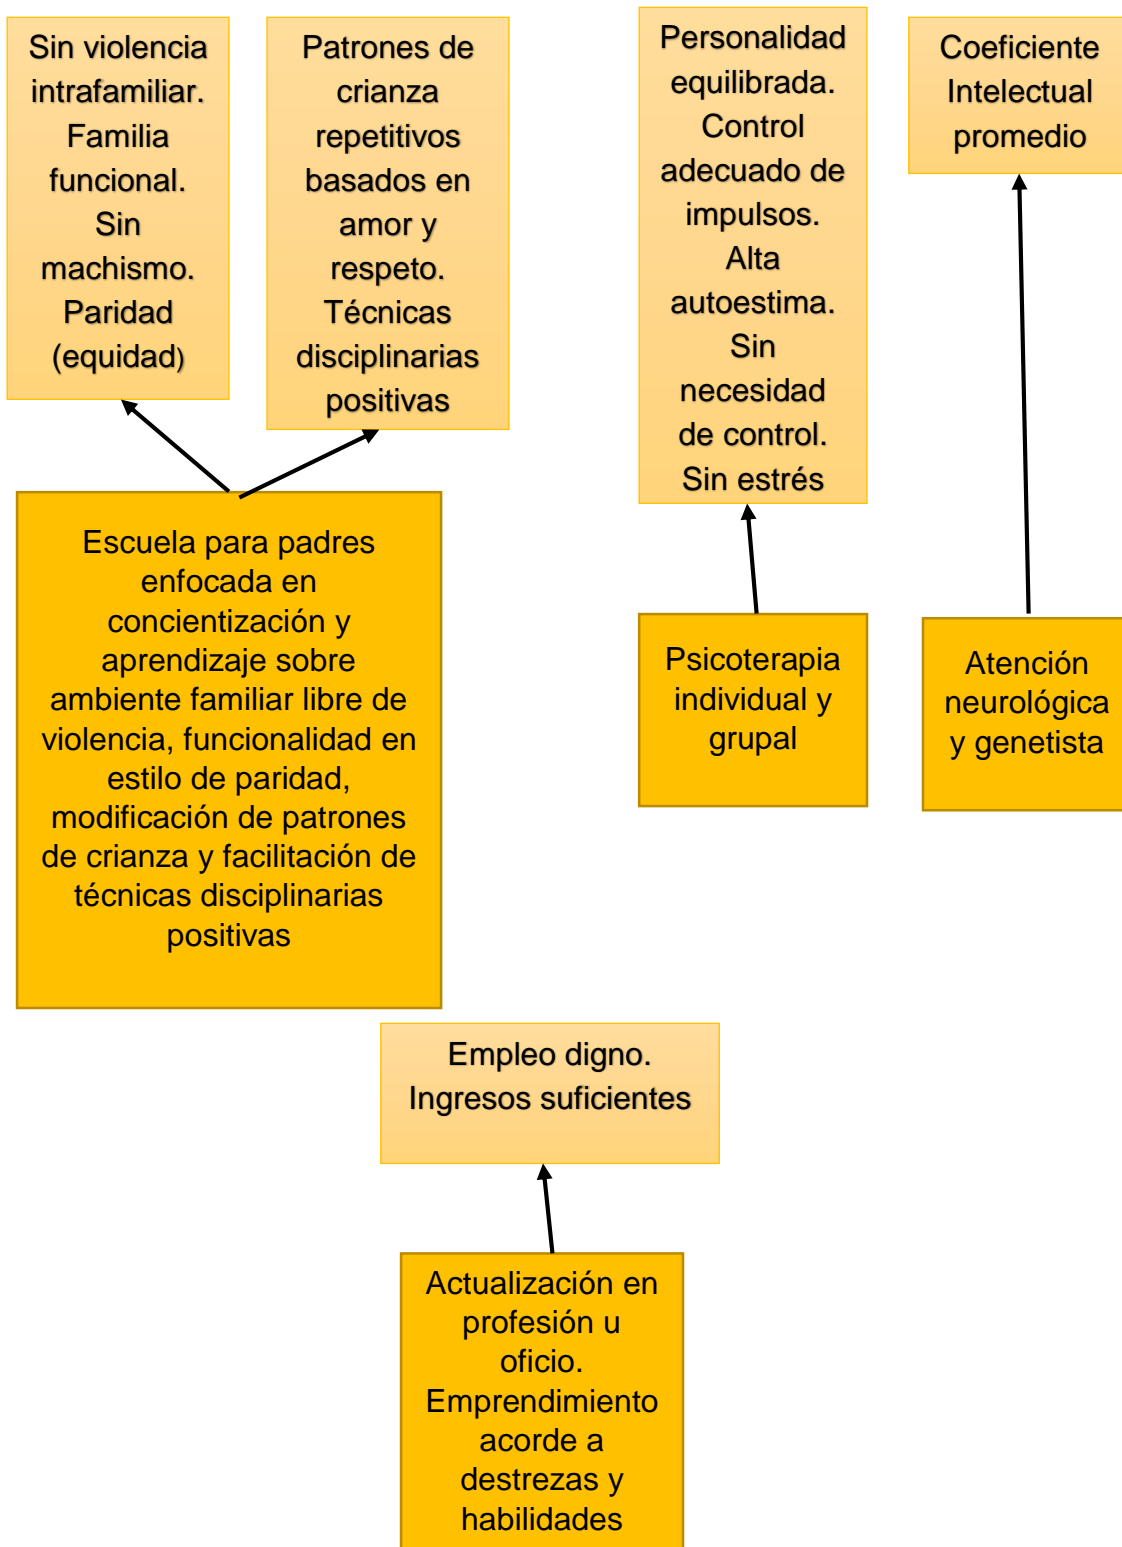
Sin violencia intrafamiliar. Familia funcional. Sin machismo. Paridad (equidad)

Patrones de crianza repetitivos basados en amor y respeto. Técnicas disciplinarias positivas

Personalidad equilibrada. Control adecuado de impulsos. Alta autoestima. Sin necesidad de control. Sin estrés

Coeficiente Intelectual promedio

Escuela para padres enfocada en concientización y aprendizaje sobre ambiente familiar libre de violencia, funcionalidad en estilo de paridad, modificación de patrones de crianza y facilitación de técnicas disciplinarias positivas

Psicoterapia individual y grupal

Atención neurológica y genetista

Empleo digno. Ingresos suficientes

Actualización en profesión u oficio. Emprendimiento acorde a destrezas y habilidades